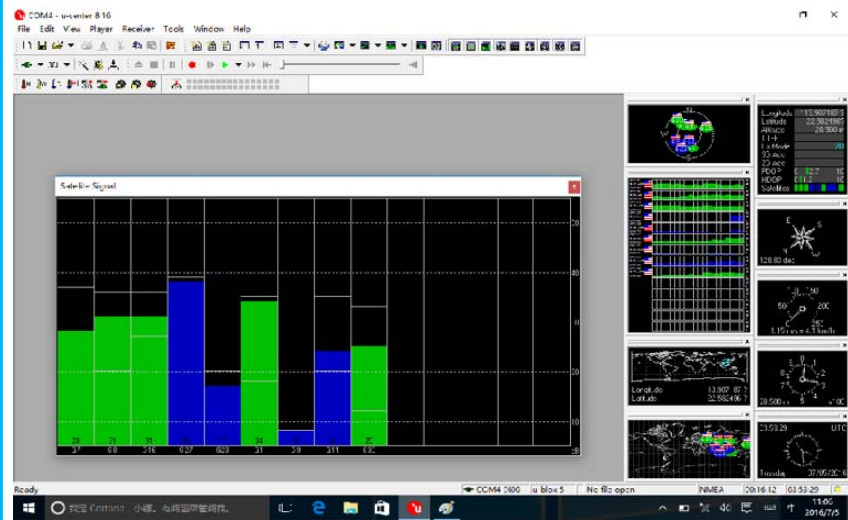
COM4 - u-center 8.16

File Edit View Player Receiver Tools Window Help

Satellite Signal

20
40
0
20
10

28 21 31 34 26
37 68 316 627 628 31 39 311 68C

Longitude 13.907187
Latitude 22.582496
Altitude 28.500
Fix Mode 3D
PDOP 2.7
HDOP 1.2
Satellites

128.83 deg

50 20
1.15 km/h

28.500 m

Longitude 13.907187
Latitude 22.582496

03:53:29 UTC
Tuesday 2016/07/05

Ready | COM4 9600 | u-blox 5 | No file open | NMEA | 00:16:12 | 03:53:29

在这里输入你要搜索的内容

11:06
2016/7/5